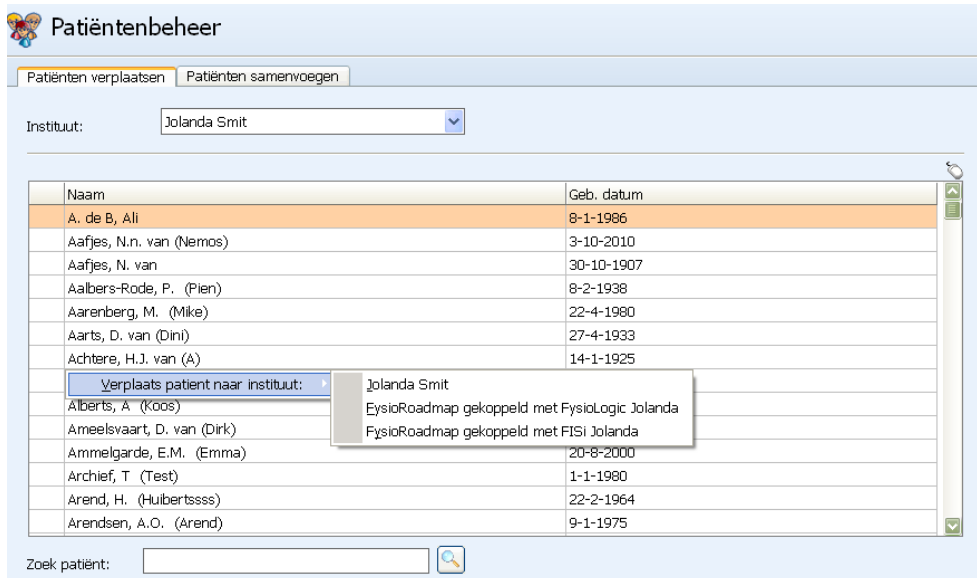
Patiëntenbeheer

Patiënten verplaatsen | Patiënten samenvoegen

Instituut: Jolanda Smit

| | Naam | Geb. datum |
|---|---|---|
| | A. de B, Ali | 8-1-1986 |
| | Aafjes, N.n. van (Nemos) | 3-10-2010 |
| | Aafjes, N. van | 30-10-1907 |
| | Aalbers-Rode, P. (Pien) | 8-2-1938 |
| | Aarenberg, M. (Mike) | 22-4-1980 |
| | Aarts, D. van (Dini) | 27-4-1933 |
| | Achtere, H.J. van (A) | 14-1-1925 |
| | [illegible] | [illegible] |
| | Alberts, A (Koos) | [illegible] |
| | Ameelsvaart, D. van (Dirk) | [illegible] |
| | Ammelgarde, E.M. (Emma) | 20-8-2000 |
| | Archief, T (Test) | 1-1-1980 |
| | Arend, H. (Huibertssss) | 22-2-1964 |
| | Arendsen, A.O. (Arend) | 9-1-1975 |

Verplaats patient naar instituut:
Jolanda Smit
FysioRoadmap gekoppeld met FysioLogic Jolanda
FysioRoadmap gekoppeld met FISi Jolanda

Zoek patiënt: